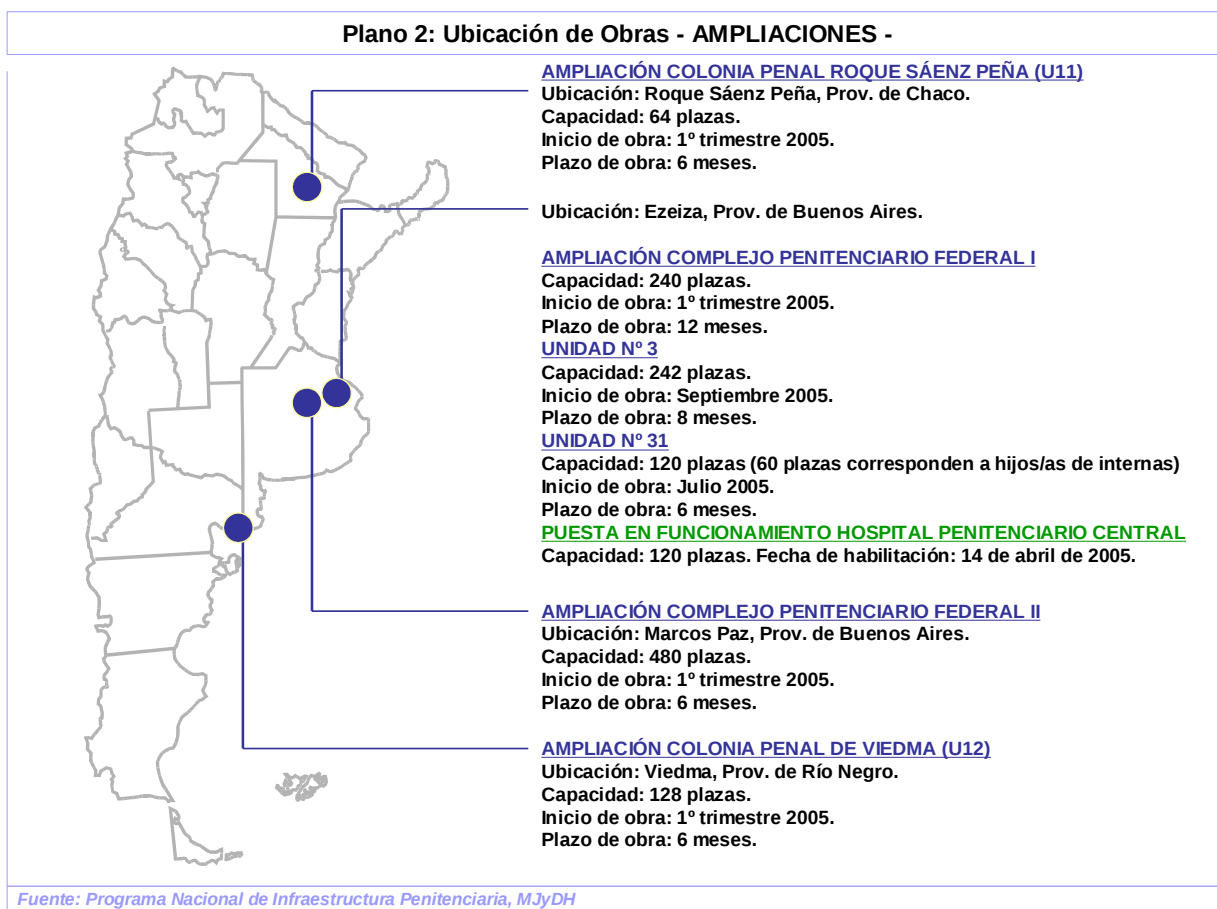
Plano 2: Ubicación de Obras - AMPLIACIONES -

AMPLIACIÓN COLONIA PENAL ROQUE SÁENZ PEÑA (U11)
Ubicación: Roque Sáenz Peña, Prov. de Chaco.
Capacidad: 64 plazas.
Inicio de obra: 1º trimestre 2005.
Plazo de obra: 6 meses.

Ubicación: Ezeiza, Prov. de Buenos Aires.

AMPLIACIÓN COMPLEJO PENITENCIARIO FEDERAL I
Capacidad: 240 plazas.
Inicio de obra: 1º trimestre 2005.
Plazo de obra: 12 meses.
UNIDAD Nº 3
Capacidad: 242 plazas.
Inicio de obra: Septiembre 2005.
Plazo de obra: 8 meses.
UNIDAD Nº 31
Capacidad: 120 plazas (60 plazas corresponden a hijos/as de internas)
Inicio de obra: Julio 2005.
Plazo de obra: 6 meses.
PUESTA EN FUNCIONAMIENTO HOSPITAL PENITENCIARIO CENTRAL
Capacidad: 120 plazas. Fecha de habilitación: 14 de abril de 2005.

AMPLIACIÓN COMPLEJO PENITENCIARIO FEDERAL II
Ubicación: Marcos Paz, Prov. de Buenos Aires.
Capacidad: 480 plazas.
Inicio de obra: 1º trimestre 2005.
Plazo de obra: 6 meses.

AMPLIACIÓN COLONIA PENAL DE VIEDMA (U12)
Ubicación: Viedma, Prov. de Río Negro.
Capacidad: 128 plazas.
Inicio de obra: 1º trimestre 2005.
Plazo de obra: 6 meses.

Fuente: Programa Nacional de Infraestructura Penitenciaria, MJyDH